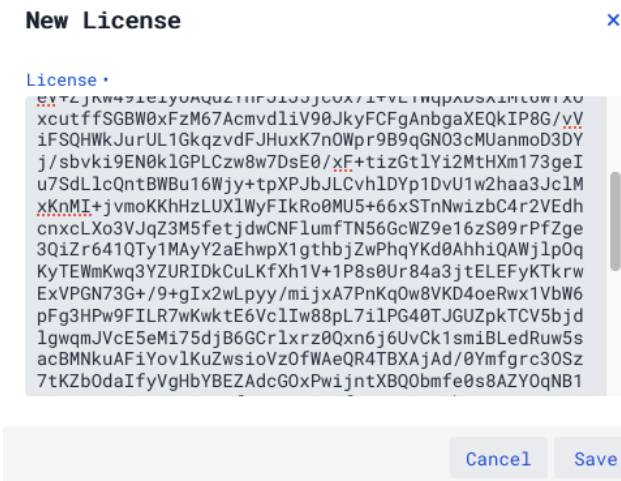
New License

×

License •

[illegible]
xcutffSGBW0xFzM67AcmvdliV90JkyFCFgAnbgaXEQkIP8G/vV
iFSQHWkJurUL1GkqzvdFJHuxK7nOWpr9B9qGNO3cMUanmoD3DY
j/sbvki9EN0klGPLCzw8w7DsE0/xF+tizGtlYi2MtHXm173geI
u7SdLlcQntBWBu16Wjy+tpXPJbJLCvhlDYp1DvU1w2haa3JclM
xKnMI+jvmoKKhHzLUXlWyFIkRo0MU5+66xSTnNwizbC4r2VEdh
cnxcLXo3VJqZ3M5fetjdwCNFlumfTN56GcWZ9e16zS09rPfZge
3QiZr641QTy1MAyY2aEhwpX1gthbjZwPhqYKd0AhhiQAWjlpOq
KyTEWmKwq3YZURIDkCuLKfXh1V+1P8s0Ur84a3jtELEFyKTkrw
ExVPGN73G+/9+gIx2wLpyy/mijxA7PnKqOw8VKD4oeRwx1VbW6
pFg3HPw9FILR7wKwktE6VclIw88pL7ilPG40TJGUZpkTCV5bjd
lgwqmJVcE5eMi75djB6GCrlxrz0Qxn6j6UvCk1smiBLedRuw5s
acBMNkuAFiYovlKuZwsioVzOfWAeQR4TBXAjAd/0Ymfgrc3OSz
7tKZbOdaIfyVgHbYBEZAdcGOxPwijntXBQObmfe0s8AZYOqNB1
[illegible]

Cancel

Save